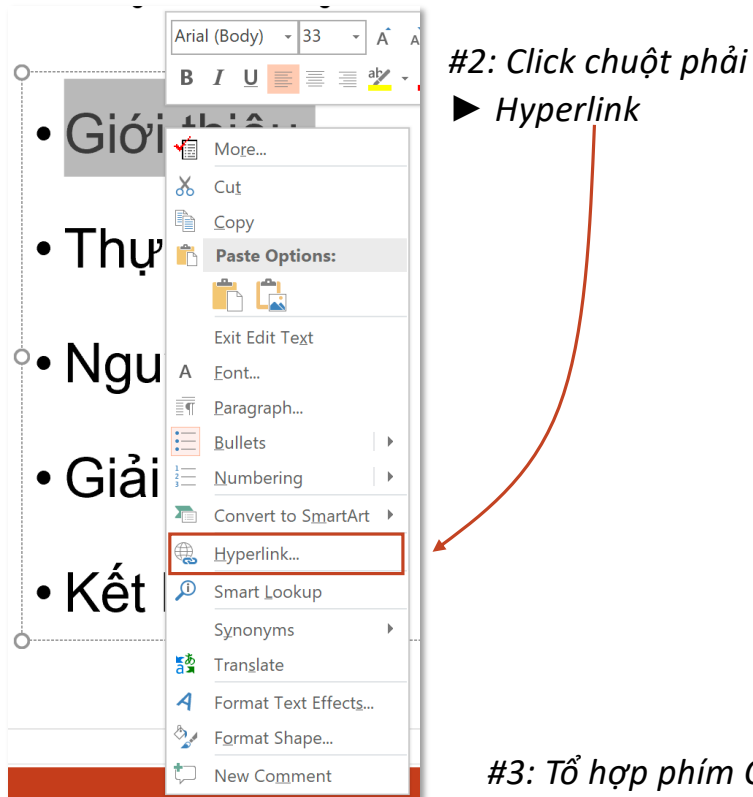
Arial (Body) 33 A A
B I U

#2: Click chuột phải
► Hyperlink

• Giới thiệu
• Thự
• Ngu
• Giải
• Kết

More...
Cut
Copy
Paste Options:
Exit Edit Text
Font...
Paragraph...
Bullets
Numbering
Convert to SmartArt
Hyperlink...
Smart Lookup
Synonyms
Translate
Format Text Effects...
Format Shape...
New Comment

#3: Tổ hợp phím C